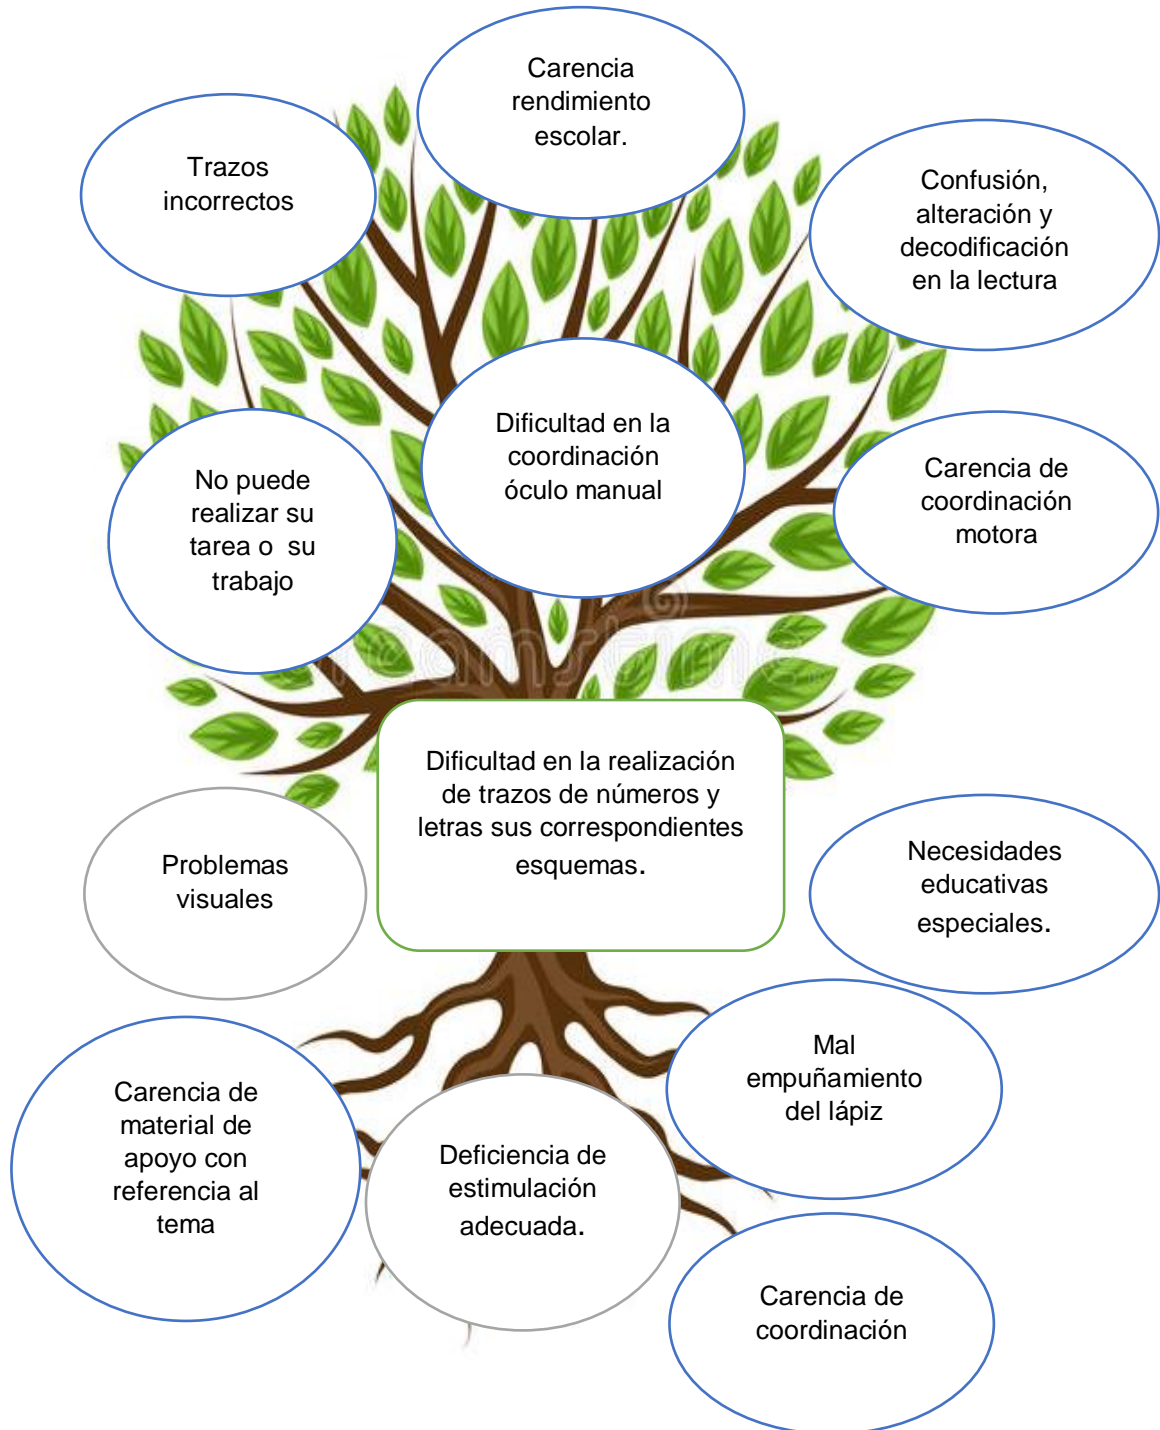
Carencia rendimiento escolar.

Trazos incorrectos

Confusión, alteración y decodificación en la lectura

Dificultad en la coordinación óculo manual

No puede realizar su tarea o su trabajo

Carencia de coordinación motora

Dificultad en la realización de trazos de números y letras sus correspondientes esquemas.

Problemas visuales

Necesidades educativas especiales.

Mal empuñamiento del lápiz

Carencia de material de apoyo con referencia al tema

Deficiencia de estimulación adecuada.

Carencia de coordinación